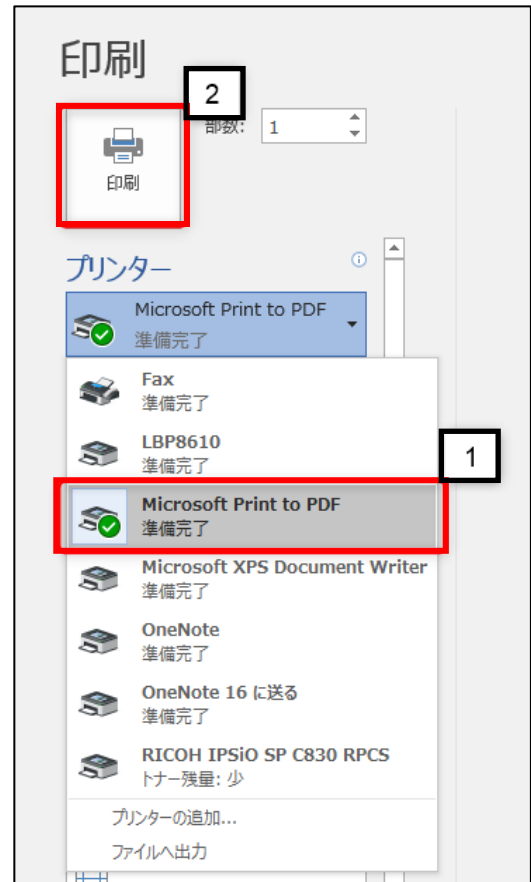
印刷

2

印刷

部数: 1

プリンター

Microsoft Print to PDF
準備完了

Fax
準備完了

LBP8610
準備完了

1

Microsoft Print to PDF
準備完了

Microsoft XPS Document Writer
準備完了

OneNote
準備完了

OneNote 16 に送る
準備完了

RICOH IPSiO SP C830 RPCS
トナー残量: 少

プリンターの追加...

ファイルへ出力